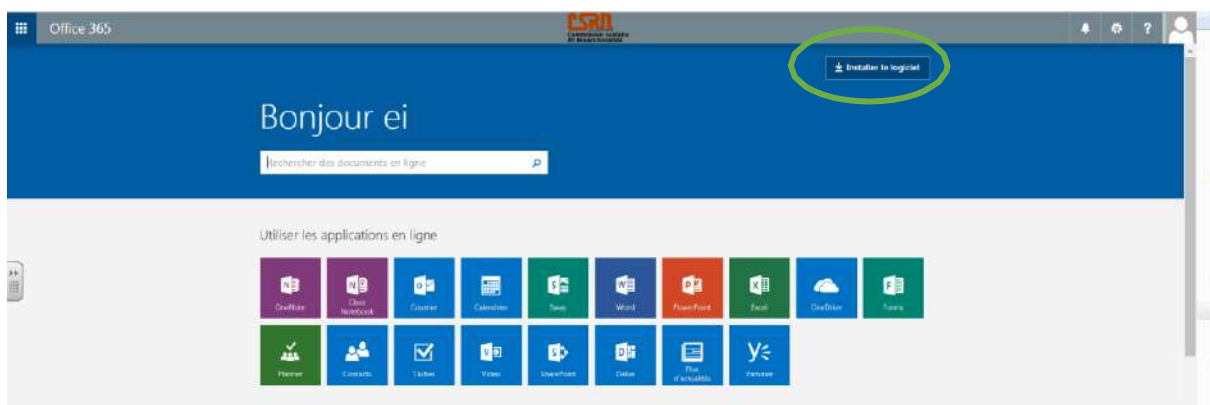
Office 365

CSRDN
Commission scolaire de Rouyn-Noranda

Installer le logiciel

Bonjour ei

Rechercher des documents en ligne

Utiliser les applications en ligne

OneNote
Class Notebook
Courrier
Calendrier
Sway
Word
PowerPoint
Excel
OneDrive
Forms
Planner
Contacts
Tâches
Vidéo
SharePoint
Delve
Flux d'actualités
Yammer